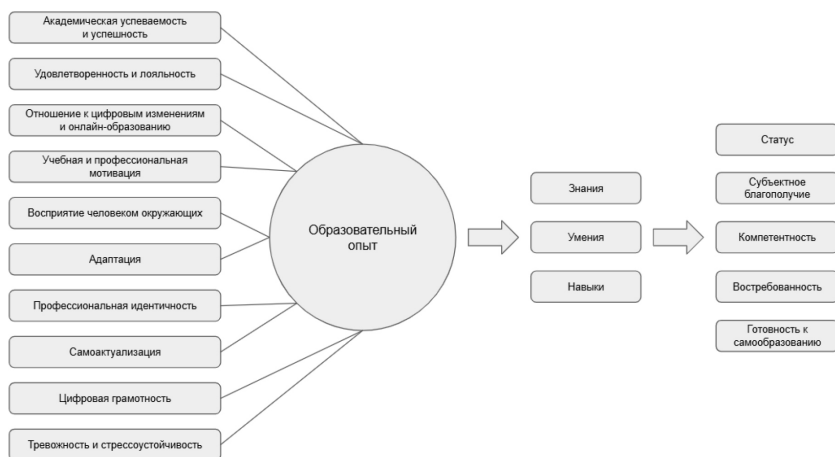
Академическая успеваемость и успешность

Удовлетворенность и лояльность

Отношение к цифровым изменениям и онлайн-образованию

Учебная и профессиональная мотивация

Восприятие человеком окружающих

Адаптация

Профессиональная идентичность

Самоактуализация

Цифровая грамотность

Тревожность и стрессоустойчивость

Образовательный опыт

Знания

Умения

Навыки

Статус

Субъектное благополучие

Компетентность

Востребованность

Готовность к самообразованию